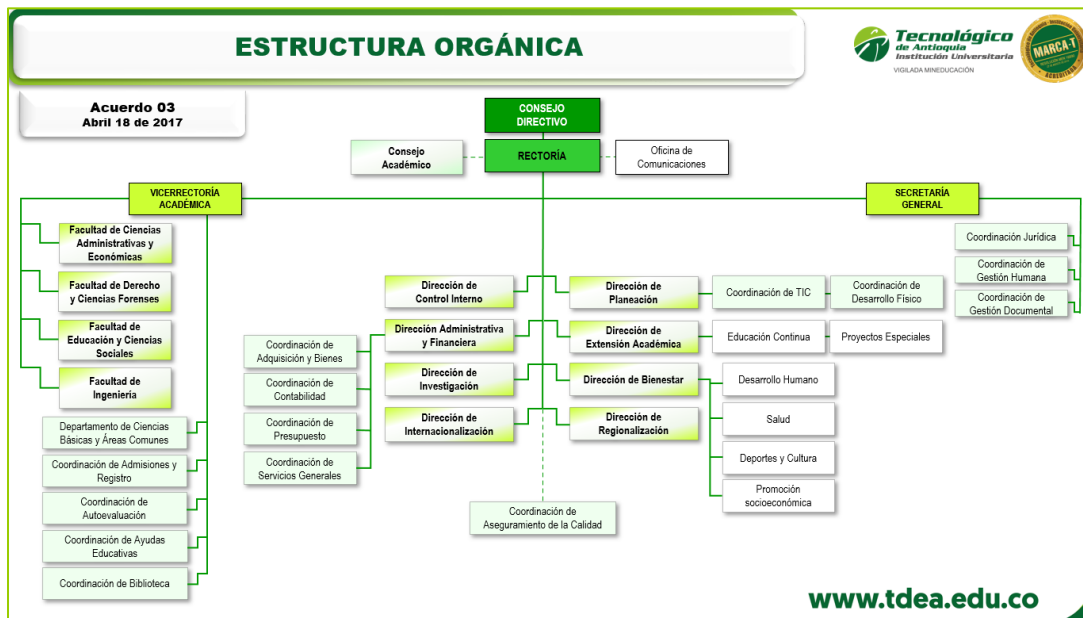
ESTRUCTURA ORGÁNICA

Tecnológico de Antioquia
Institución Universitaria
VIGILADA MINEDUCACIÓN

MARCA-T

Acuerdo 03
Abril 18 de 2017

CONSEJO DIRECTIVO

Consejo Académico

RECTORÍA

Oficina de Comunicaciones

VICERRECTORÍA ACADÉMICA

SECRETARÍA GENERAL

Facultad de Ciencias Administrativas y Económicas

Facultad de Derecho y Ciencias Forenses

Facultad de Educación y Ciencias Sociales

Facultad de Ingeniería

Departamento de Ciencias Básicas y Áreas Comunes

Coordinación de Admisiones y Registro

Coordinación de Autoevaluación

Coordinación de Ayudas Educativas

Coordinación de Biblioteca

Coordinación Jurídica

Coordinación de Gestión Humana

Coordinación de Gestión Documental

Dirección de Control Interno

Dirección Administrativa y Financiera

Dirección de Investigación

Dirección de Internacionalización

Coordinación de Adquisición y Bienes

Coordinación de Contabilidad

Coordinación de Presupuesto

Coordinación de Servicios Generales

Dirección de Planeación

Coordinación de TIC

Coordinación de Desarrollo Físico

Dirección de Extensión Académica

Educación Continua

Proyectos Especiales

Dirección de Bienestar

Desarrollo Humano

Salud

Deportes y Cultura

Promoción socioeconómica

Dirección de Regionalización

Coordinación de Aseguramiento de la Calidad

www.tdea.edu.co